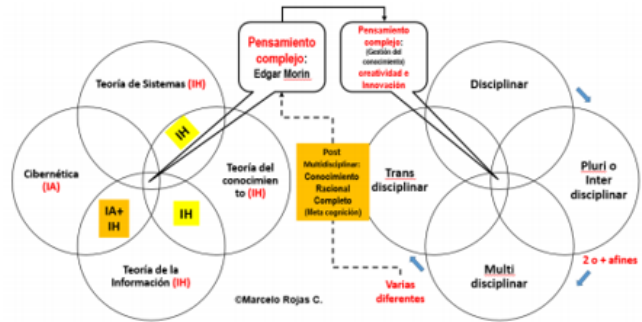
Pensamiento complejo: Edgar Morin

Pensamiento complejo: (Gestión del conocimiento) creatividad e Innovación

Teoría de Sistemas (IH)

IH

Cibernética (IA)

Teoría del conocimiento (IH)

IA+ IH

IH

Teoría de la Información (IH)

Post Multidisciplinar: Conocimiento Racional Completo (Meta cognición)

Disciplinar

Trans disciplinar

Pluri o Inter disciplinar

Multi disciplinar

Varias diferentes

2 o + afines

©Marcelo Rojas C.